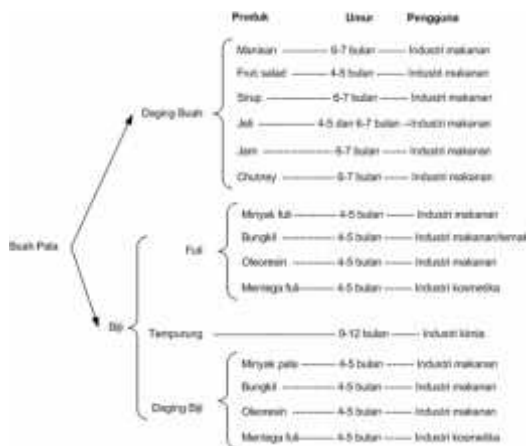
Produk Umur Pengguna

Buah Pala

Daging Buah

Manisan — 6-7 bulan — Industri makanan

Fruit salad — 4-5 bulan — Industri makanan

Sirup — 6-7 bulan — Industri makanan

Jeli — 4-5 dan 6-7 bulan — Industri makanan

Jam — 6-7 bulan — Industri makanan

Chutney — 6-7 bulan — Industri makanan

Biji

Fuli

Minyak fuli — 4-5 bulan — Industri makanan

Bungkil — 4-5 bulan — Industri makanan/ternak

Oleoresin — 4-5 bulan — Industri makanan

Mentega fuli — 4-5 bulan — Industri kosmetika

Tempurung — 9-12 bulan — Industri kimia

Daging Biji

Minyak pala — 4-5 bulan — Industri makanan

Bungkil — 4-5 bulan — Industri makanan

Oleoresin — 4-5 bulan — Industri makanan

Mentega fuli — 4-5 bulan — Industri kosmetika